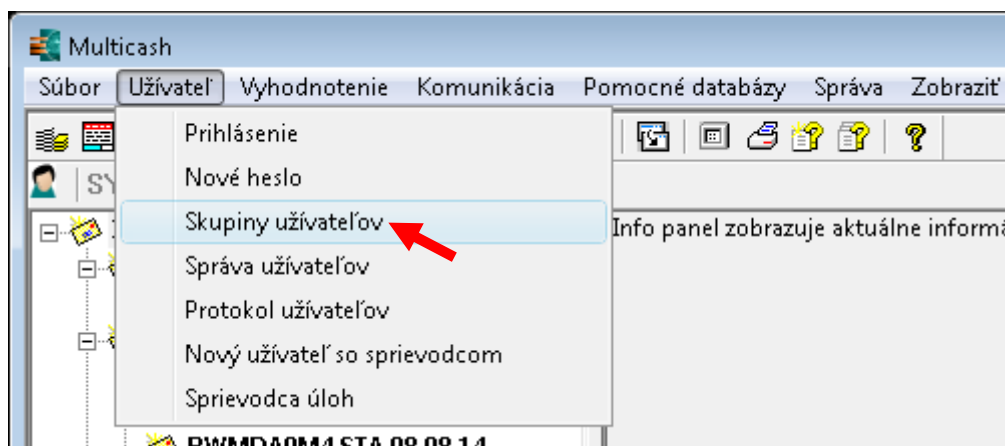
Multicash

Súbor Užívateľ Vyhodnotenie Komunikácia Pomocné databázy Správa Zobraziť

Prihlásenie
Nové heslo
Skupiny užívateľov
Správa užívateľov
Protokol užívateľov
Nový užívateľ so sprievodcom
Sprievodca úloh

SY

Info panel zobrazuje aktuálne informá

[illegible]